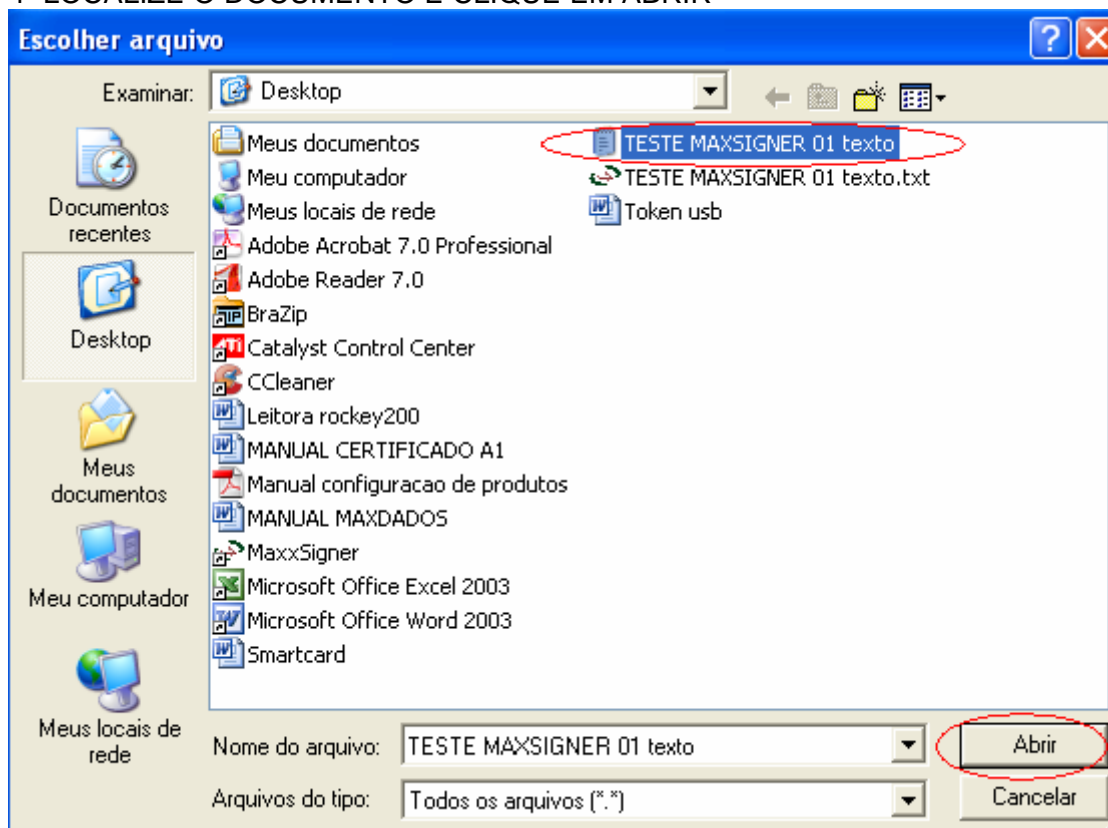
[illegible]

Escolher arquivo

Examinar: Desktop

Documentos recentes

Desktop

Meus documentos

Meu computador

Meus locais de rede

Meus documentos
Meu computador
Meus locais de rede
Adobe Acrobat 7.0 Professional
Adobe Reader 7.0
BraZip
Catalyst Control Center
CCleaner
Leitora rockey200
MANUAL CERTIFICADO A1
Manual configuracao de produtos
MANUAL MAXDADOS
MaxxSigner
Microsoft Office Excel 2003
Microsoft Office Word 2003
Smartcard
TESTE MAXSIGNER 01 texto
TESTE MAXSIGNER 01 texto.txt
Token usb

Nome do arquivo: TESTE MAXSIGNER 01 texto

Arquivos do tipo: Todos os arquivos (*.*)

Abrir

Cancelar